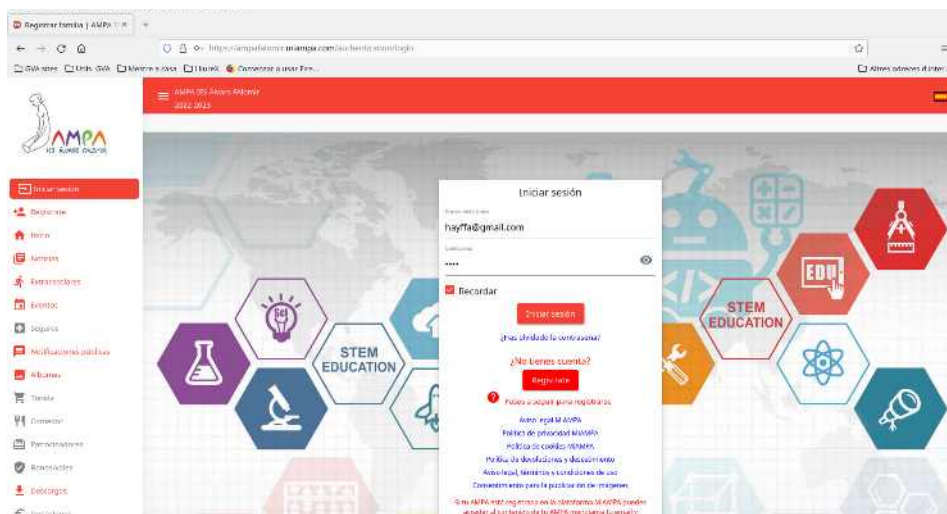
Registrar familia | AMPA ×

https://ampa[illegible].miampa.com/autenticacion/login

GVA store  Unis GVA  Mestre a casa  ItaxeB  Comenzar a usar Fire...  Otros marcadores

AMPA IES Álvaro Falomir
2022-2023

AMPA
IES ÁLVARO FALOMIR

Iniciar sesión
Registrarse
Inicio
Noticias
Extraescolares
Eventos
Seguros
Notificaciones públicas
Álbumes
Tienda
Comedor
Patrocinadores
Bonos/vales
Descargas
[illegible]

Iniciar sesión

Correo electrónico
hayffa@gmail.com

Contraseña
••••

Recordar

Iniciar sesión

¿Has olvidado tu contraseña?

¿No tienes cuenta?

Regístrate

Pulsa si quieres ayuda para registrarte

Aviso legal Mi AMPA
Política de privacidad MiAMPA
Política de cookies MiAMPA
Política de devoluciones y desistimiento
Aviso legal, términos y condiciones de uso
Consentimiento para la publicación de imágenes

Si tu AMPA está registrada en la plataforma MiAMPA puedes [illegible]

STEM EDUCATION
STEM EDUCATION
EDU